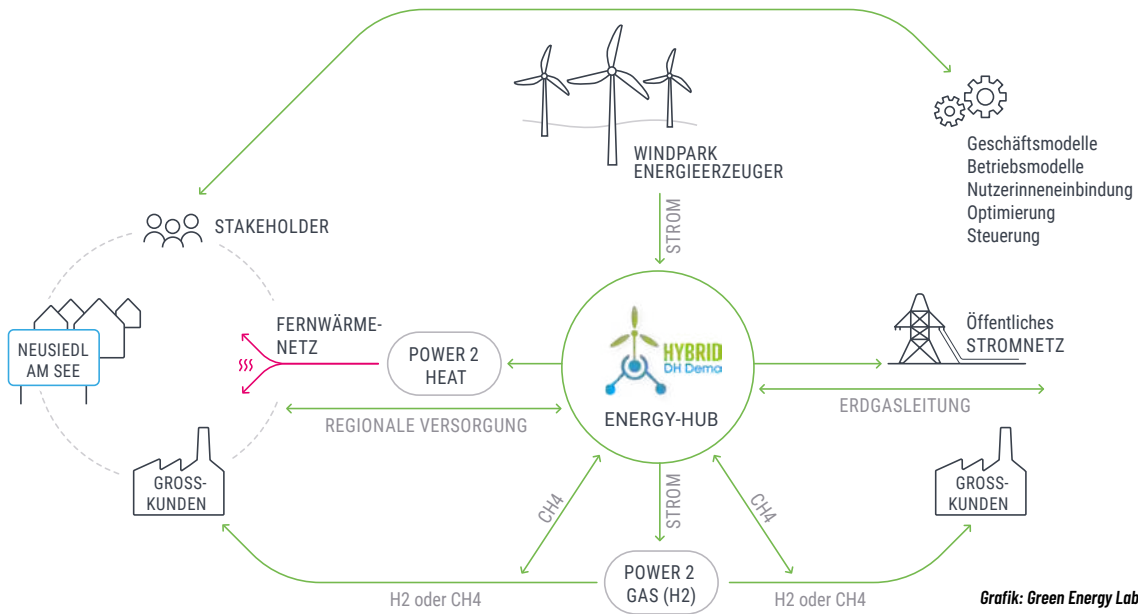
WINDPARK
ENERGIEERZEUGER

Geschäftsmodelle
Betriebsmodelle
Nutzerinneneinbindung
Optimierung
Steuerung

STAKEHOLDER

STROM

NEUSIEDL AM SEE

FERNWÄRMENETZ

POWER 2 HEAT

HYBRID
DH Demo

ENERGY-HUB

Öffentliches STROMNETZ

ERDGASLEITUNG

REGIONALE VERSORGUNG

GROSSKUNDEN

CH4

STROM

CH4

GROSSKUNDEN

POWER 2 GAS (H2)

H2 oder CH4

H2 oder CH4

Grafik: Green Energy Lab